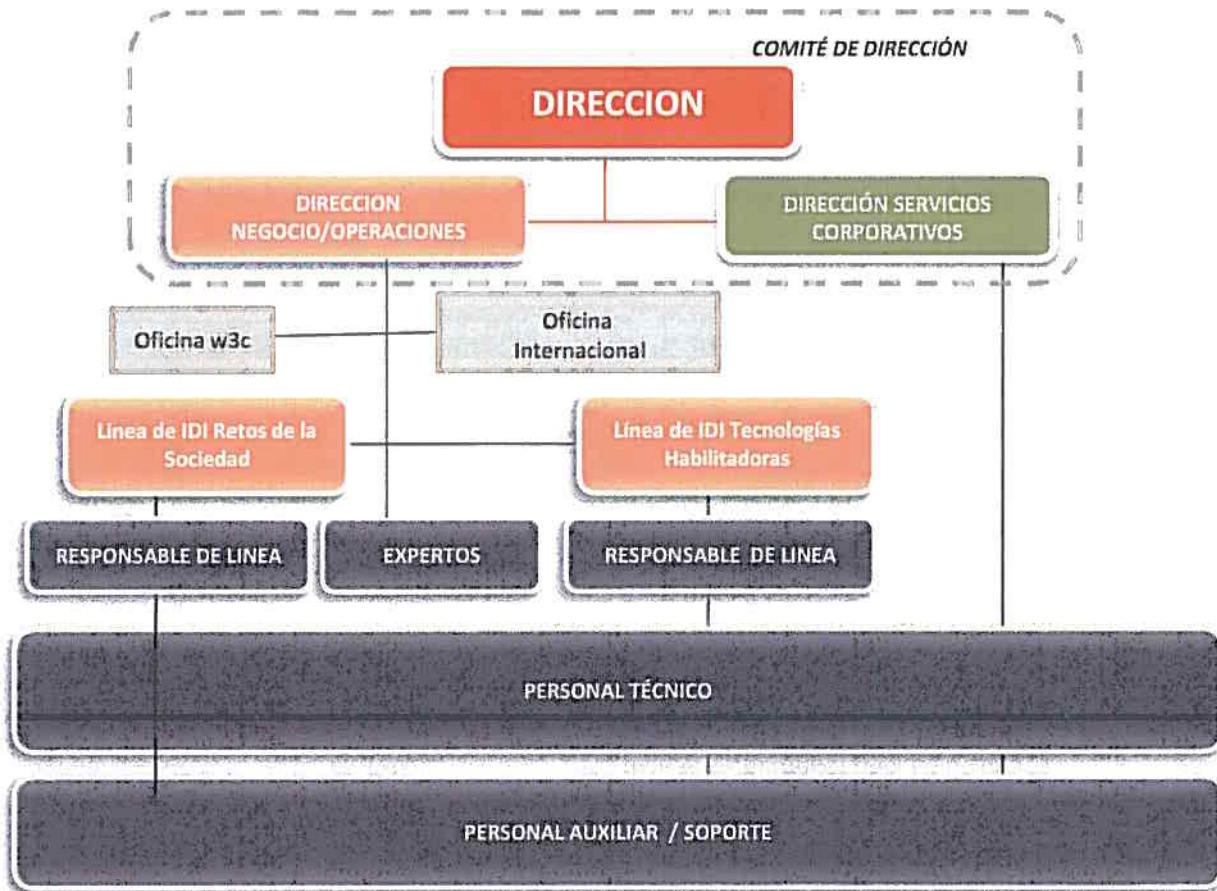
COMITÉ DE DIRECCIÓN

DIRECCION

DIRECCION NEGOCIO/OPERACIONES

DIRECCIÓN SERVICIOS CORPORATIVOS

Oficina w3c

Oficina Internacional

Linea de IDI Retos de la Sociedad

Línea de IDI Tecnologías Habilitadoras

RESPONSABLE DE LINEA

EXPERTOS

RESPONSABLE DE LINEA

PERSONAL TÉCNICO

PERSONAL AUXILIAR / SOPORTE